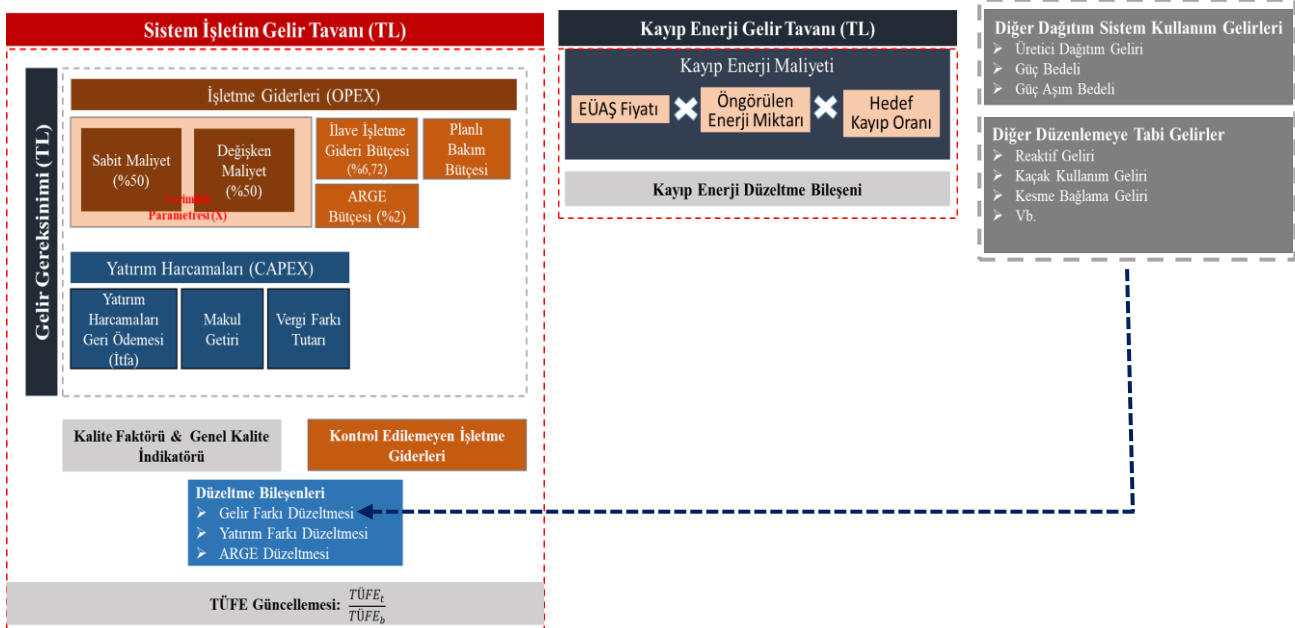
Sistem İşletim Gelir Tavanı (TL)

Gelir Gereksinimi (TL)

İşletme Giderleri (OPEX)

Sabit Maliyet (%50)

Değişken Maliyet (%50)

Gelişim Parametresi (X)

İlave İşletme Gideri Bütçesi (%6,72)

Planlı Bakım Bütçesi

ARGE Bütçesi (%2)

Yatırım Harcamaları (CAPEX)

Yatırım Harcamaları Geri Ödemesi (İtfa)

Makul Getiri

Vergi Farkı Tutarı

Kalite Faktörü & Genel Kalite İndikatörü

Kontrol Edilemeyen İşletme Giderleri

Düzeltme Bileşenleri
➢ Gelir Farkı Düzeltmesi
➢ Yatırım Farkı Düzeltmesi
➢ ARGE Düzeltmesi

TÜFE Güncellemesi: $\frac{TÜFE_t}{TÜFE_b}$

Kayıp Enerji Gelir Tavanı (TL)

Kayıp Enerji Maliyeti

EÜAŞ Fiyatı ✖ Öngörülen Enerji Miktarı ✖ Hedef Kayıp Oranı

Kayıp Enerji Düzeltme Bileşeni

Diğer Dağıtım Sistem Kullanım Gelirleri
➢ Üretici Dağıtım Geliri
➢ Güç Bedeli
➢ Güç Aşım Bedeli

Diğer Düzenlemeye Tabi Gelirler
➢ Reaktif Geliri
➢ Kaçak Kullanım Geliri
➢ Kesme Bağlama Geliri
➢ Vb.